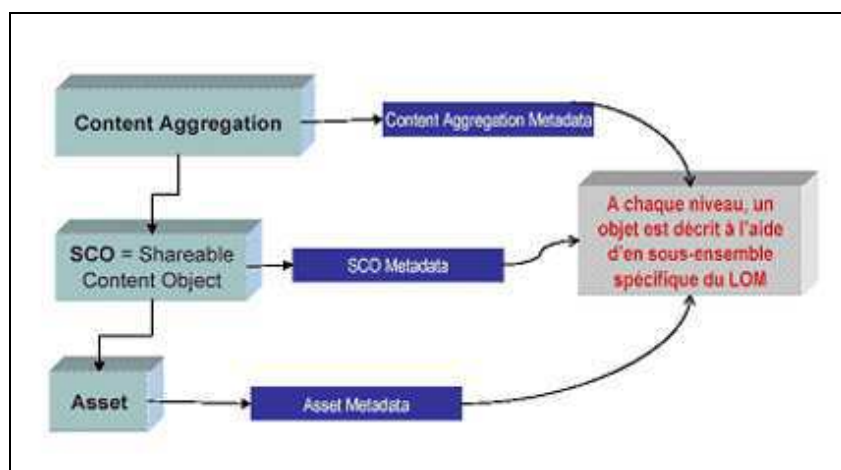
Content Aggregation

Content Aggregation Metadata

SCO = Shareable Content Object

SCO Metadata

Asset

Asset Metadata

A chaque niveau, un objet est décrit à l'aide d'en sous-ensemble spécifique du LOM